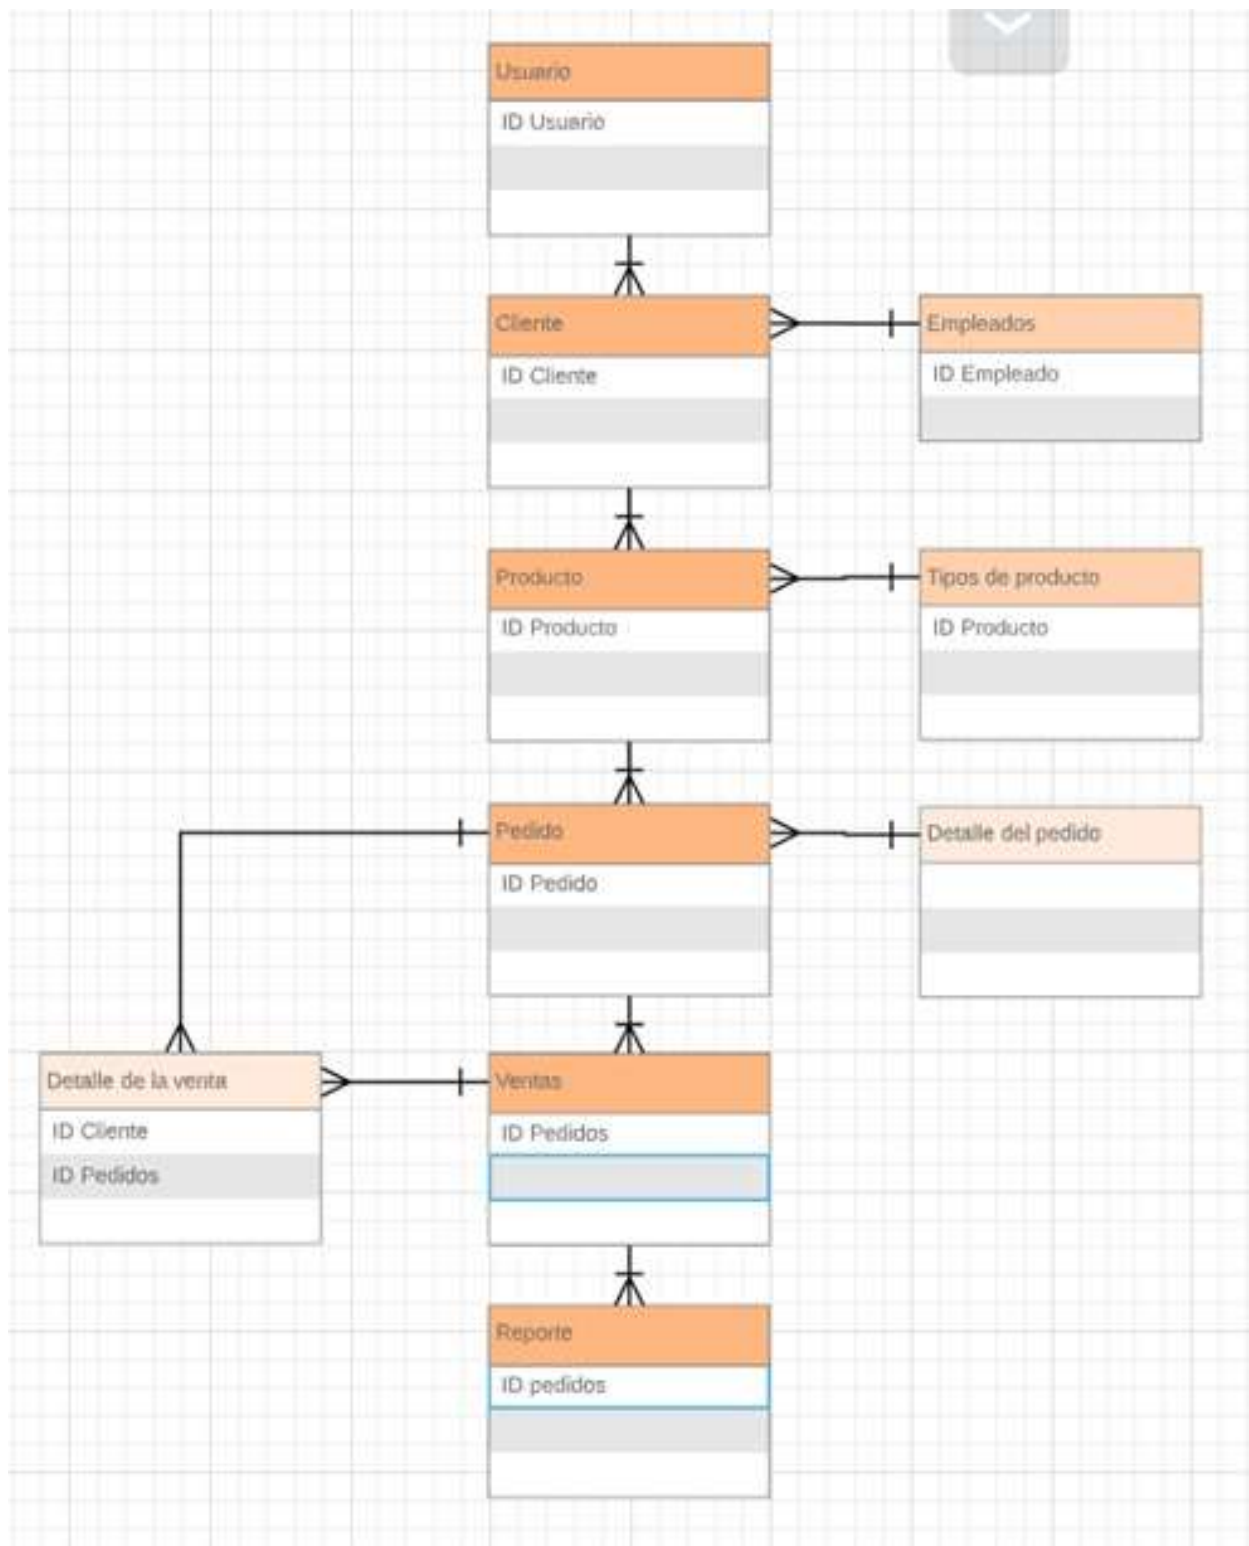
Usuario
ID Usuario

Cliente
ID Cliente

Empleados
ID Empleado

Producto
ID Producto

Tipos de producto
ID Producto

Pedido
ID Pedido

Detalle del pedido

Detalle de la venta
ID Cliente
ID Pedidos

Ventas
ID Pedidos

Reporte
ID pedidos